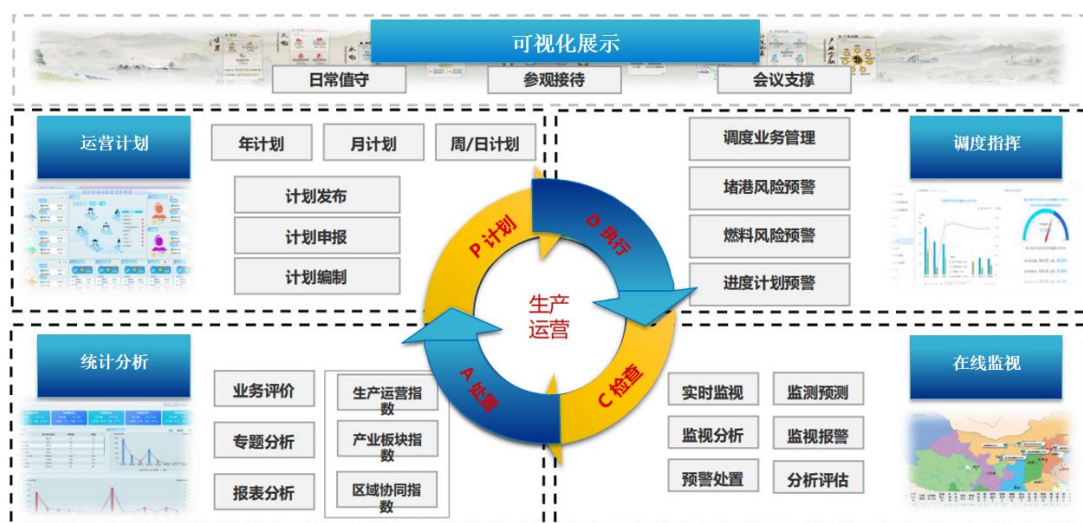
可视化展示

日常值守

参观接待

会议支撑

运营计划

年计划

月计划

周/日计划

计划发布

计划申报

计划编制

调度业务管理

堵港风险预警

燃料风险预警

进度计划预警

调度指挥

P 计划

D 执行

生产运营

A 处置

C 检查

统计分析

业务评价

专题分析

报表分析

生产运营指数

产业板块指数

区域协同指数

实时监视

监测预测

监视分析

监视报警

预警处置

分析评估

在线监视